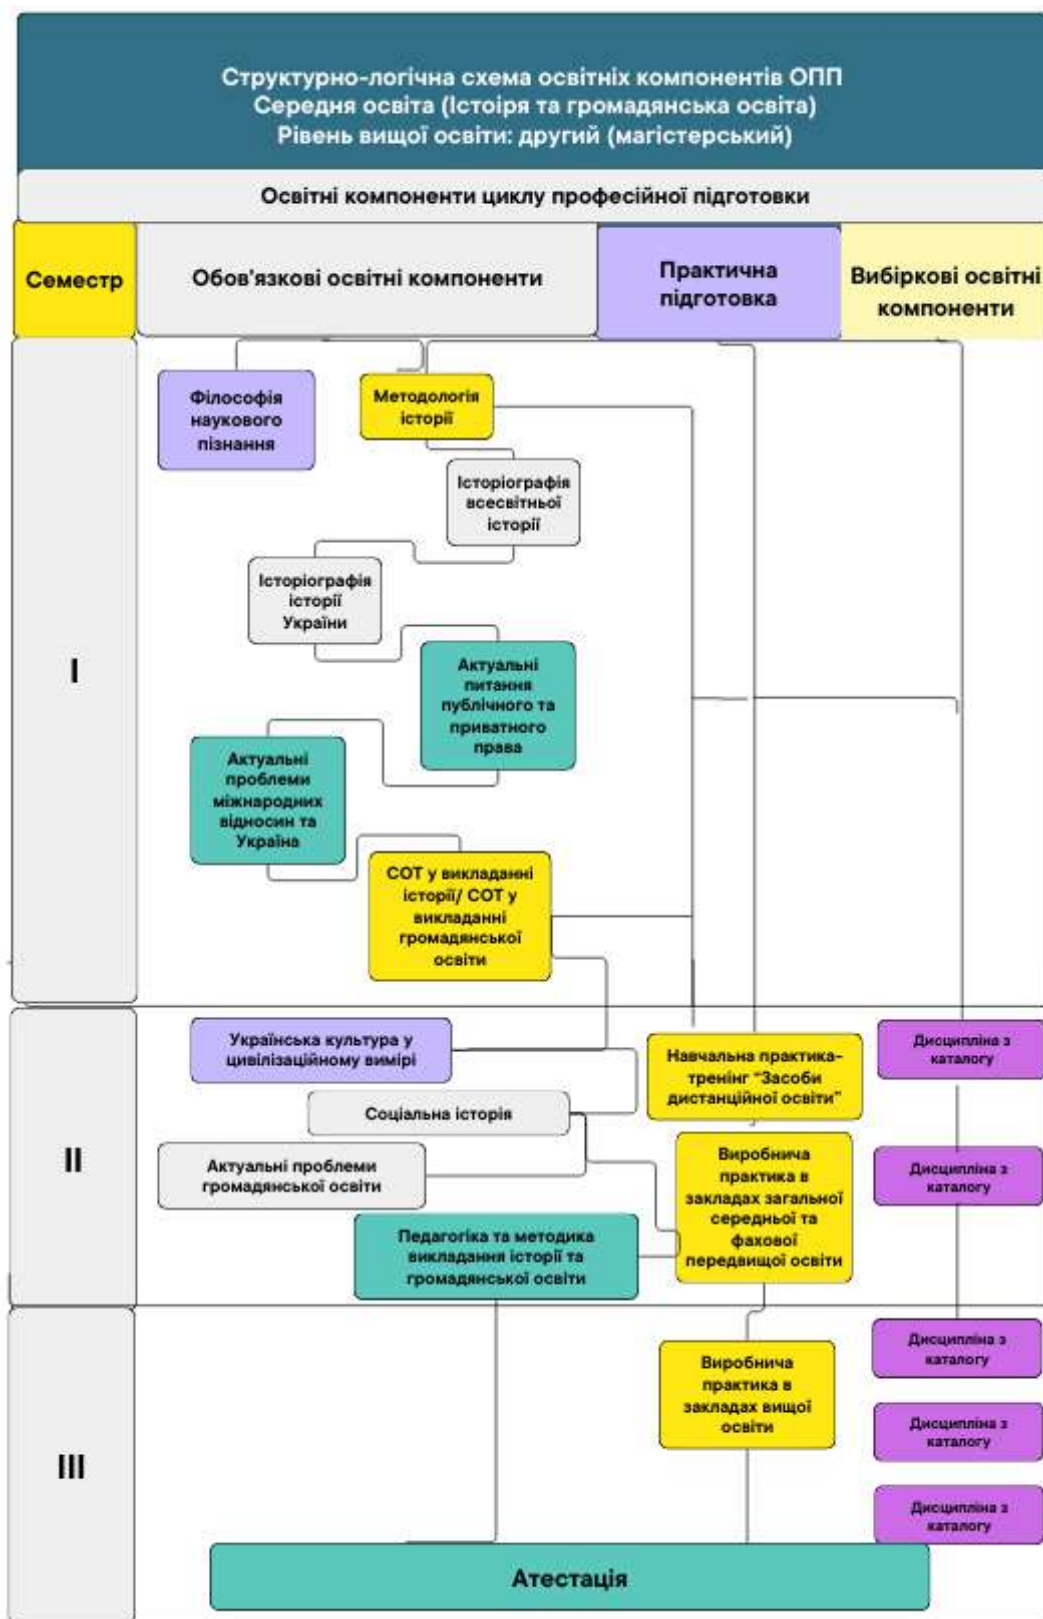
Структурно-логічна схема освітніх компонентів ОПП
Середня освіта (Істоіря та громадянська освіта)
Рівень вищої освіти: другий (магістерський)

Освітні компоненти циклу професійної підготовки

Семестр

Обов'язкові освітні компоненти

Практична підготовка

Вибіркові освітні компоненти

I

Філософія наукового пізнання

Методологія історії

Історіографія всесвітньої історії

Історіографія історії України

Актуальні питання публічного та приватного права

Актуальні проблеми міжнародних відносин та Україна

СОТ у викладанні історії/ СОТ у викладанні громадянської освіти

II

Українська культура у цивілізаційному вимірі

Соціальна історія

Актуальні проблеми громадянської освіти

Педагогіка та методика викладання історії та громадянської освіти

Навчальна практика-тренінг "Засоби дистанційної освіти"

Виробнича практика в закладах загальної середньої та фахової передвищої освіти

Дисципліна з каталогу

Дисципліна з каталогу

III

Виробнича практика в закладах вищої освіти

Дисципліна з каталогу

Дисципліна з каталогу

Дисципліна з каталогу

Атестація